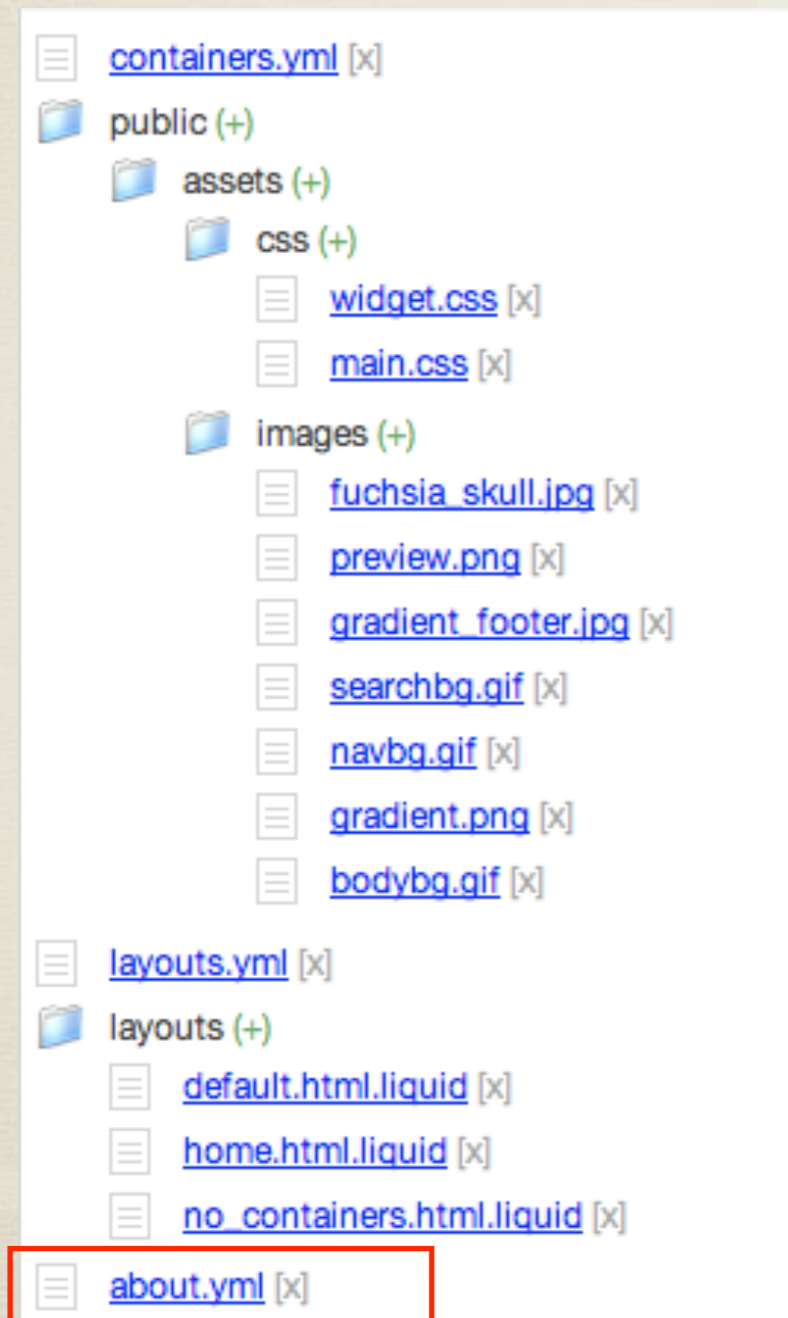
containers.yml [x]
public (+)
assets (+)
css (+)
widget.css [x]
main.css [x]
images (+)
fuchsia_skull.jpg [x]
preview.png [x]
gradient_footer.jpg [x]
searchbg.gif [x]
navbg.gif [x]
gradient.png [x]
bodybg.gif [x]
layouts.yml [x]
layouts (+)
default.html.liquid [x]
home.html.liquid [x]
no_containers.html.liquid [x]
about.yml [x]